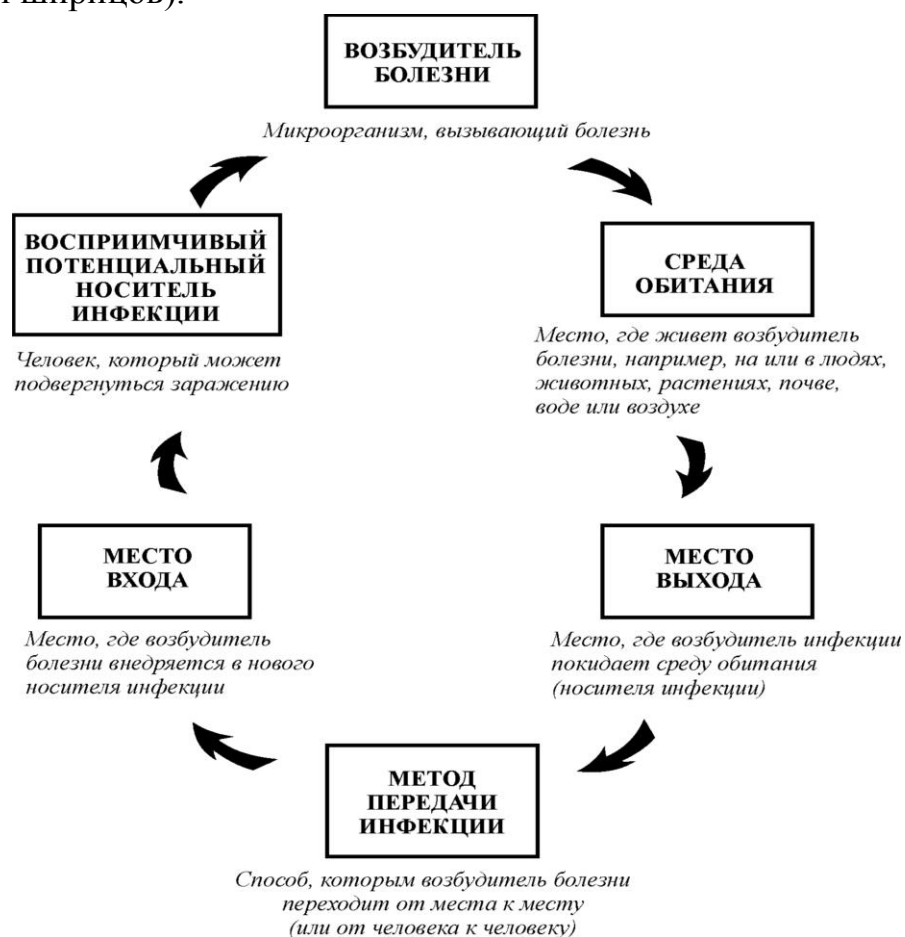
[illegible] шприцов).

ВОЗБУДИТЕЛЬ БОЛЕЗНИ

Микроорганизм, вызывающий болезнь

СРЕДА ОБИТАНИЯ

Место, где живет возбудитель болезни, например, на или в людях, животных, растениях, почве, воде или воздухе

МЕСТО ВЫХОДА

Место, где возбудитель инфекции покидает среду обитания (носителя инфекции)

МЕТОД ПЕРЕДАЧИ ИНФЕКЦИИ

Способ, которым возбудитель болезни переходит от места к месту (или от человека к человеку)

МЕСТО ВХОДА

Место, где возбудитель болезни внедряется в нового носителя инфекции

ВОСПРИИМЧИВЫЙ ПОТЕНЦИАЛЬНЫЙ НОСИТЕЛЬ ИНФЕКЦИИ

Человек, который может подвергнуться заражению